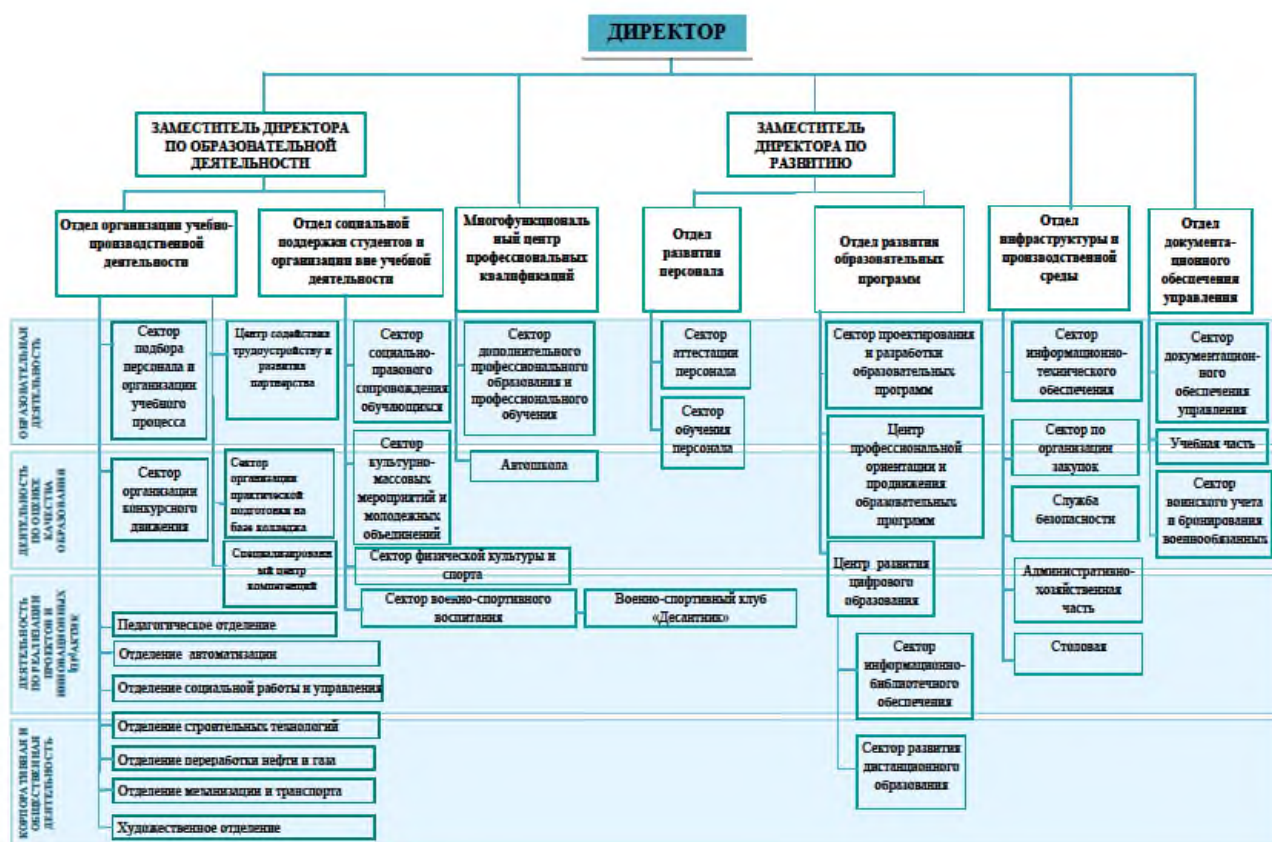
ДИРЕКТОР

ЗАМЕСТИТЕЛЬ ДИРЕКТОРА ПО ОБРАЗОВАТЕЛЬНОЙ ДЕЯТЕЛЬНОСТИ

ЗАМЕСТИТЕЛЬ ДИРЕКТОРА ПО РАЗВИТИЮ

Отдел организации учебно-производственной деятельности

Отдел социальной поддержки студентов и организации вне учебной деятельности

Многофункциональный центр профессиональных квалификаций

Отдел развития персонала

Отдел развития образовательных программ

Отдел инфраструктуры и производственной среды

Отдел документационного обеспечения управления

ОБРАЗОВАТЕЛЬНАЯ ДЕЯТЕЛЬНОСТЬ

ДЕЯТЕЛЬНОСТЬ ПО ОЦЕНКЕ КАЧЕСТВА ОБРАЗОВАНИЯ

ДЕЯТЕЛЬНОСТЬ ПО РЕАЛИЗАЦИИ ПРОЕКТОВ И ИННОВАЦИОННЫХ ПРАКТИК

КОРПОРАТИВНАЯ И ОБЩЕСТВЕННАЯ ДЕЯТЕЛЬНОСТЬ

Сектор подбора персонала и организации учебного процесса

Центр содействия трудоустройству и развития партнерства

Сектор социально-правового сопровождения обучающихся

Сектор дополнительного профессионального образования и профессионального обучения

Сектор аттестации персонала

Сектор обучения персонала

Сектор проектирования и разработки образовательных программ

Центр профессиональной ориентации и продвижения образовательных программ

Сектор информационно-технического обеспечения

Сектор по организации закупок

Сектор документационного обеспечения управления

Учебная часть

Сектор культурно-массовых мероприятий и молодежных объединений

Автошкола

Сектор организации конкурсного движения

Сектор организации практической подготовки на базе колледжа

Служба безопасности

Сектор воинского учета и бронирования военнообязанных

Специализированный центр компетенций

Сектор физической культуры и спорта

Центр развития цифрового образования

Административно-хозяйственная часть

Сектор военно-спортивного воспитания

Военно-спортивный клуб «Десантник»

Столовая

Педагогическое отделение

Отделение автоматизации

Отделение социальной работы и управления

Сектор информационно-библиотечного обеспечения

Отделение строительных технологий

Отделение переработки нефти и газа

Отделение механизации и транспорта

Художественное отделение

Сектор развития дистанционного образования